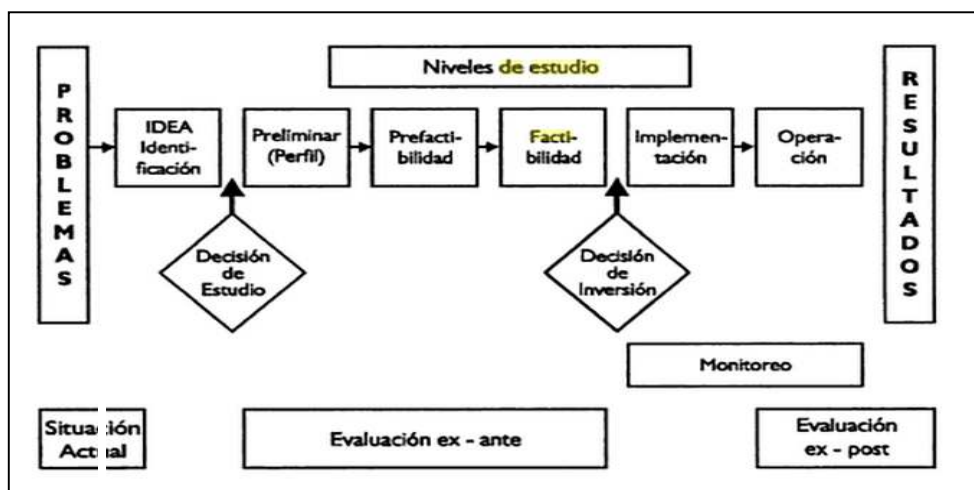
Niveles de estudio

PROBLEMAS

IDEA Identificación

Preliminar (Perfil)

Prefactibilidad

Factibilidad

Implementación

Operación

RESULTADOS

Decisión de Estudio

Decisión de Inversión

Monitoreo

Situa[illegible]ión Act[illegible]al

Evaluación ex - ante

Evaluación ex - post